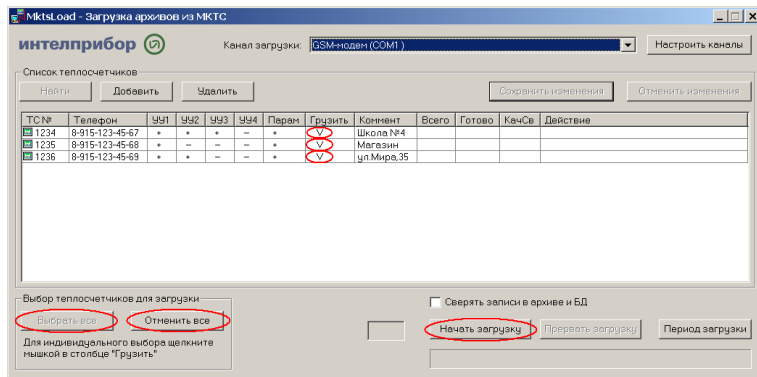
MktsLoad - Загрузка архивов из МКТС

интелприбор

Канал загрузки: GSM-модем (COM1)

Настроить каналы

Список теплосчетчиков

Найти

Добавить

Удалить

Сохранить изменения

Отменить изменения

| ТС № | Телефон | УУ1 | УУ2 | УУ3 | УУ4 | Парам | Грузить | Коммент | Всего | Готово | КачСв | Действие |
|---|---|---|---|---|---|---|---|---|---|---|---|---|
| 1234 | 8-915-123-45-67 | • | • | • | – | • | V | Школа №4 | | | | |
| 1235 | 8-915-123-45-68 | • | – | – | – | • | V | Магазин | | | | |
| 1236 | 8-915-123-45-69 | • | • | – | – | • | V | ул.Мира,35 | | | | |

Выбор теплосчетчиков для загрузки

Выбрать все

Отменить все

Для индивидуального выбора щелкните мышкой в столбце "Грузить"

Сверять записи в архиве и БД

Начать загрузку

Прервать загрузку

Период загрузки